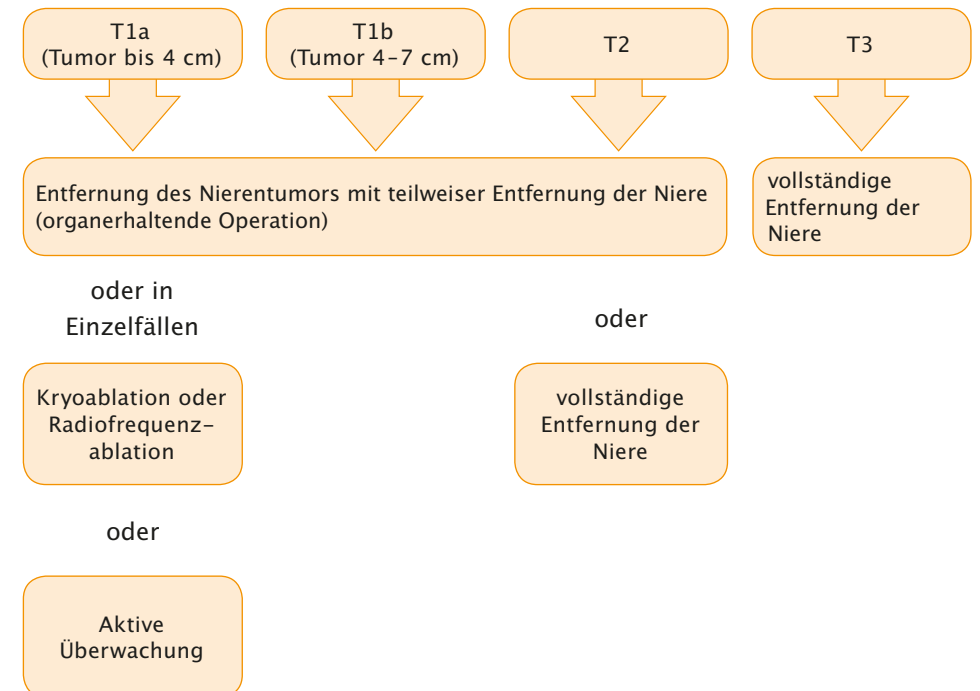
T1a
(Tumor bis 4 cm)

T1b
(Tumor 4-7 cm)

T2

T3

Entfernung des Nierentumors mit teilweiser Entfernung der Niere (organerhaltende Operation)

vollständige Entfernung der Niere

oder in Einzelfällen

oder

Kryoablation oder Radiofrequenzablation

vollständige Entfernung der Niere

oder

Aktive Überwachung